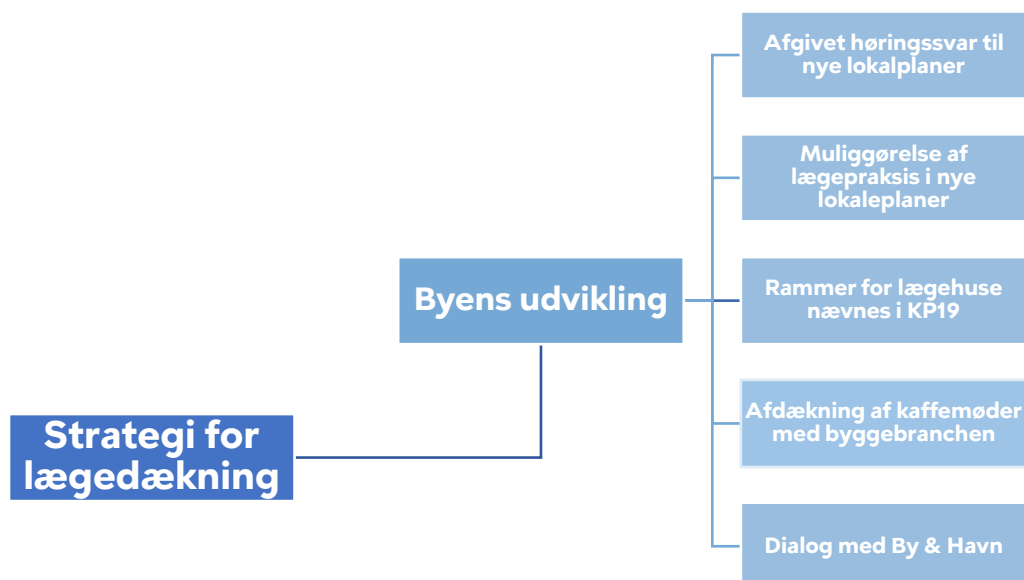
Strategi for lægedækning

Byens udvikling

Afgivet høringssvar til nye lokalplaner

Muliggørelse af lægepraksis i nye lokaleplaner

Rammer for lægehuse nævnes i KP19

Afdækning af kaffemøder med byggebranchen

Dialog med By & Havn